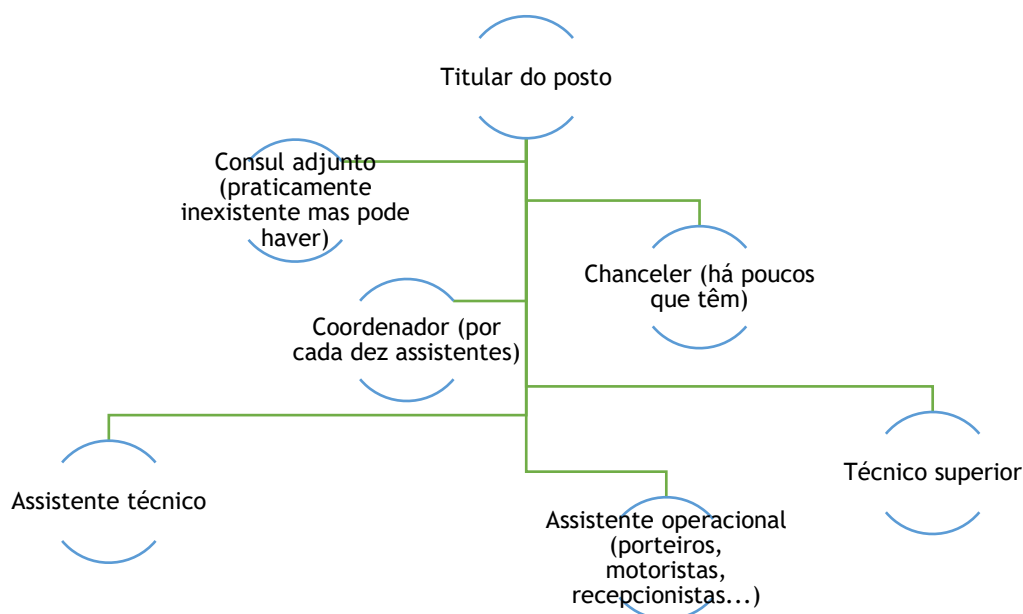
Titular do posto

Consul adjunto (praticamente inexistente mas pode haver)

Chanceler (há poucos que têm)

Coordenador (por cada dez assistentes)

Assistente técnico

Assistente operacional (porteiros, motoristas, recepcionistas...)

Técnico superior